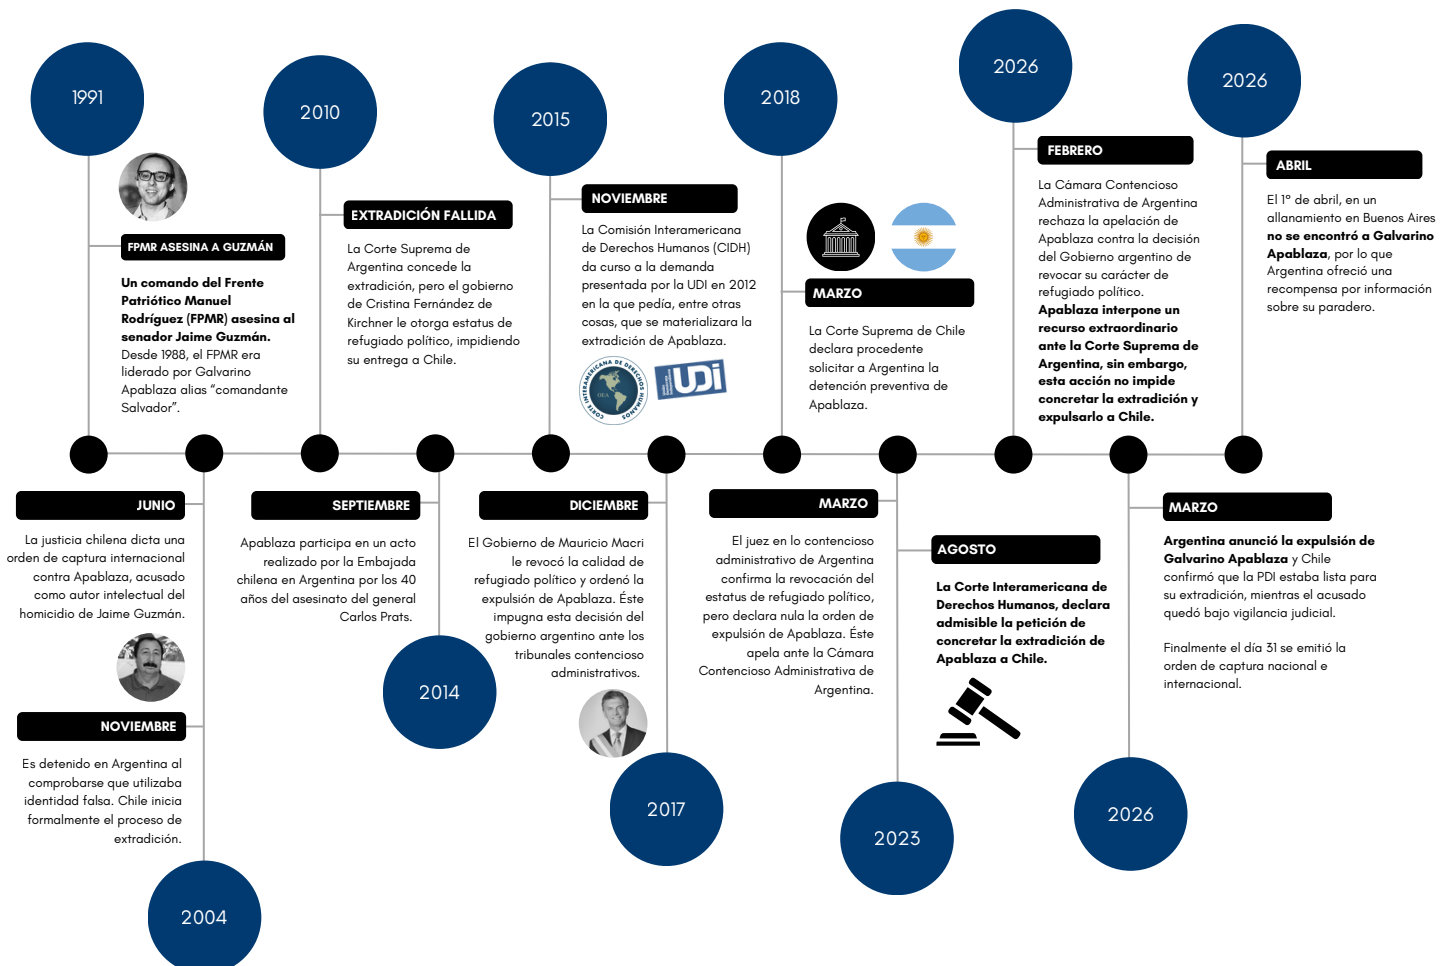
1991

FPMR ASESINA A GUZMÁN

**Un comando del Frente Patriótico Manuel Rodríguez (FPMR) asesina al senador Jaime Guzmán.** Desde 1988, el FPMR era liderado por Galvarino Apablaza alias "comandante Salvador".

2010

EXTRADICIÓN FALLIDA

La Corte Suprema de Argentina concede la extradición, pero el gobierno de Cristina Fernández de Kirchner le otorga estatus de refugiado político, impidiendo su entrega a Chile.

2015

NOVIEMBRE

La Comisión Interamericana de Derechos Humanos (CIDH) da curso a la demanda presentada por la UDI en 2012 en la que pedía, entre otras cosas, que se materializara la extradición de Apablaza.

COMISIÓN INTERAMERICANA DE DERECHOS HUMANOS OEA

UDI

2018

MARZO

La Corte Suprema de Chile declara procedente solicitar a Argentina la detención preventiva de Apablaza.

2026

FEBRERO

La Cámara Contencioso Administrativa de Argentina rechaza la apelación de Apablaza contra la decisión del Gobierno argentino de revocar su carácter de refugiado político. **Apablaza interpone un recurso extraordinario ante la Corte Suprema de Argentina, sin embargo, esta acción no impide concretar la extradición y expulsarlo a Chile.**

2026

ABRIL

El 1° de abril, en un allanamiento en Buenos Aires **no se encontró a Galvarino Apablaza**, por lo que Argentina ofreció una recompensa por información sobre su paradero.

JUNIO

La justicia chilena dicta una orden de captura internacional contra Apablaza, acusado como autor intelectual del homicidio de Jaime Guzmán.

NOVIEMBRE

Es detenido en Argentina al comprobarse que utilizaba identidad falsa. Chile inicia formalmente el proceso de extradición.

2004

SEPTIEMBRE

Apablaza participa en un acto realizado por la Embajada chilena en Argentina por los 40 años del asesinato del general Carlos Prats.

2014

DICIEMBRE

El Gobierno de Mauricio Macri le revocó la calidad de refugiado político y ordenó la expulsión de Apablaza. Éste impugna esta decisión del gobierno argentino ante los tribunales contencioso administrativos.

2017

MARZO

El juez en lo contencioso administrativo de Argentina confirma la revocación del estatus de refugiado político, pero declara nula la orden de expulsión de Apablaza. Éste apela ante la Cámara Contencioso Administrativa de Argentina.

2023

AGOSTO

**La Corte Interamericana de Derechos Humanos, declara admisible la petición de concretar la extradición de Apablaza a Chile.**

MARZO

**Argentina anunció la expulsión de Galvarino Apablaza** y Chile confirmó que la PDI estaba lista para su extradición, mientras el acusado quedó bajo vigilancia judicial.

Finalmente el día 31 se emitió la orden de captura nacional e internacional.

2026